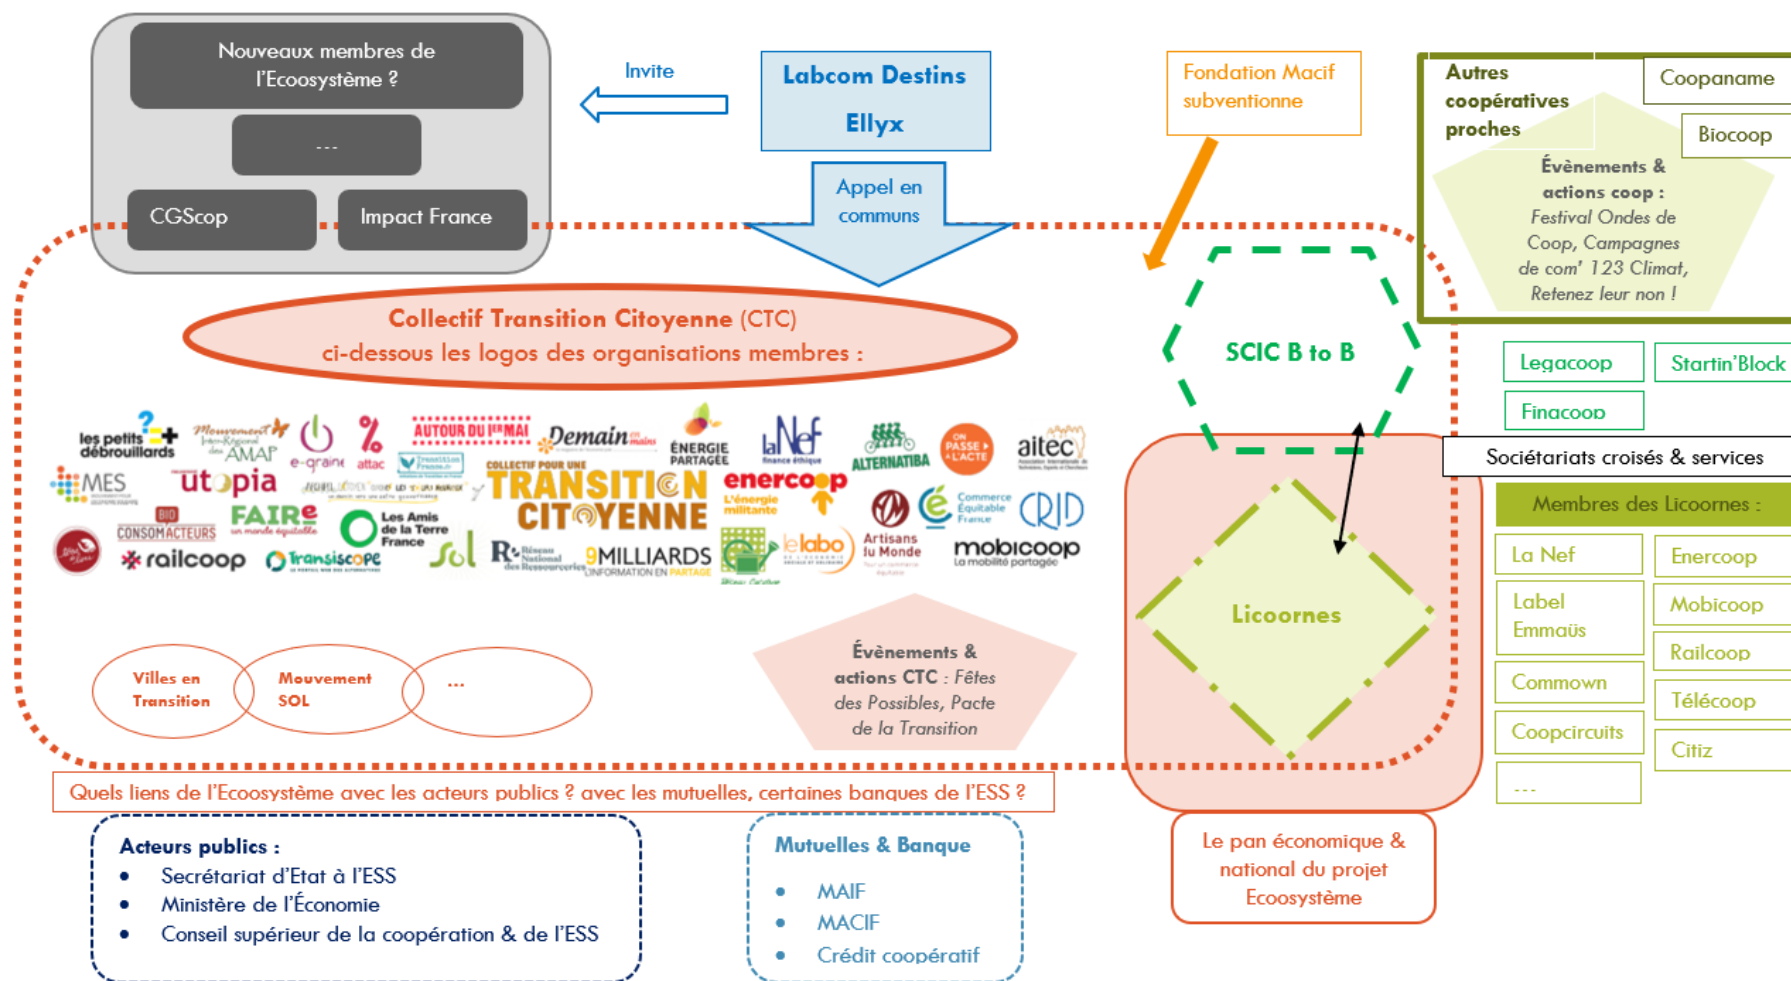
Nouveaux membres de l'Ecoosystème ?

...

CGScop

Impact France

Invite

Labcom Destins Ellyx

Appel en communs

Fondation Macif subventionne

Autres coopératives proches

Coopaname

Biocoop

Évènements & actions coop : Festival Ondes de Coop, Campagnes de com' 123 Climat, Retenez leur non !

Collectif Transition Citoyenne (CTC) ci-dessous les logos des organisations membres :

les petits débrouillards

Mouvement Inter-Régional des AMAP

e-graine

attac

AUTOUR DU 1er MAI

Demain en mains

ÉNERGIE PARTAGÉE

la Nef

ALTERNATIBA

ON PASSE À L'ACTE

aitec

MES

utopia

Transition France

COLLECTIF POUR UNE TRANSITION CITOYENNE

enercoop L'énergie militante

Commerce Équitable France

CRID

BIO CONSOMACTEURS

FAIRe un monde équitable

Les Amis de la Terre France

railcoop

Transiscope

Sol

Réseau National des Ressourceries

9MILLIARDS L'INFORMATION EN PARTAGE

elabo

Artisans du Monde

mobicoop La mobilité partagée

SCIC B to B

Legacoop

Startin'Block

Finacoop

Sociétariats croisés & services

Membres des Licoornes :

Licoornes

La Nef

Enercoop

Label Emmaüs

Mobicoop

Railcoop

Commown

Télécoop

Coopcircuits

Citiz

...

Villes en Transition

Mouvement SOL

...

Évènements & actions CTC : Fêtes des Possibles, Pacte de la Transition

Quels liens de l'Ecoosystème avec les acteurs publics ? avec les mutuelles, certaines banques de l'ESS ?

Acteurs publics :
• Secrétariat d'Etat à l'ESS
• Ministère de l'Économie
• Conseil supérieur de la coopération & de l'ESS

Mutuelles & Banque
• MAIF
• MACIF
• Crédit coopératif

Le pan économique & national du projet Ecoosystème